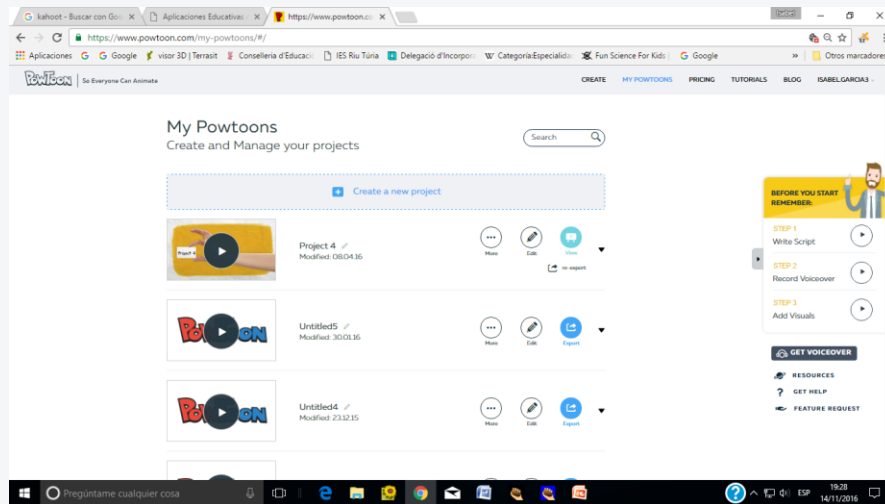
kahoot - Buscar con Goo ×
Aplicaciones Educativas ×
https://www.powtoon.co ×

https://www.powtoon.com/my-powtoons/#/

Aplicaciones G Google visor 3D | Terrasit Conselleria d'Educació IES Riu Túria Delegació d'Incorpor Categoria:Especialida Fun Science For Kids G Google » Otros marcadores

POWTOON | So Everyone Can Animate

CREATE MY POWTOONS PRICING TUTORIALS BLOG ISABEL.GARCIA3

My Powtoons
Create and Manage your projects

Search

Create a new project

Project 4
Modified: 08.04.16
More Edit View
re-export

Untitled5
Modified: 30.01.16
More Edit Export

Untitled4
Modified: 23.12.15
More Edit Export

BEFORE YOU START REMEMBER:

STEP 1
Write Script

STEP 2
Record Voiceover

STEP 3
Add Visuals

GET VOICEOVER

RESOURCES
GET HELP
FEATURE REQUEST

Pregúntame cualquier cosa

ESP 19:28 14/11/2016